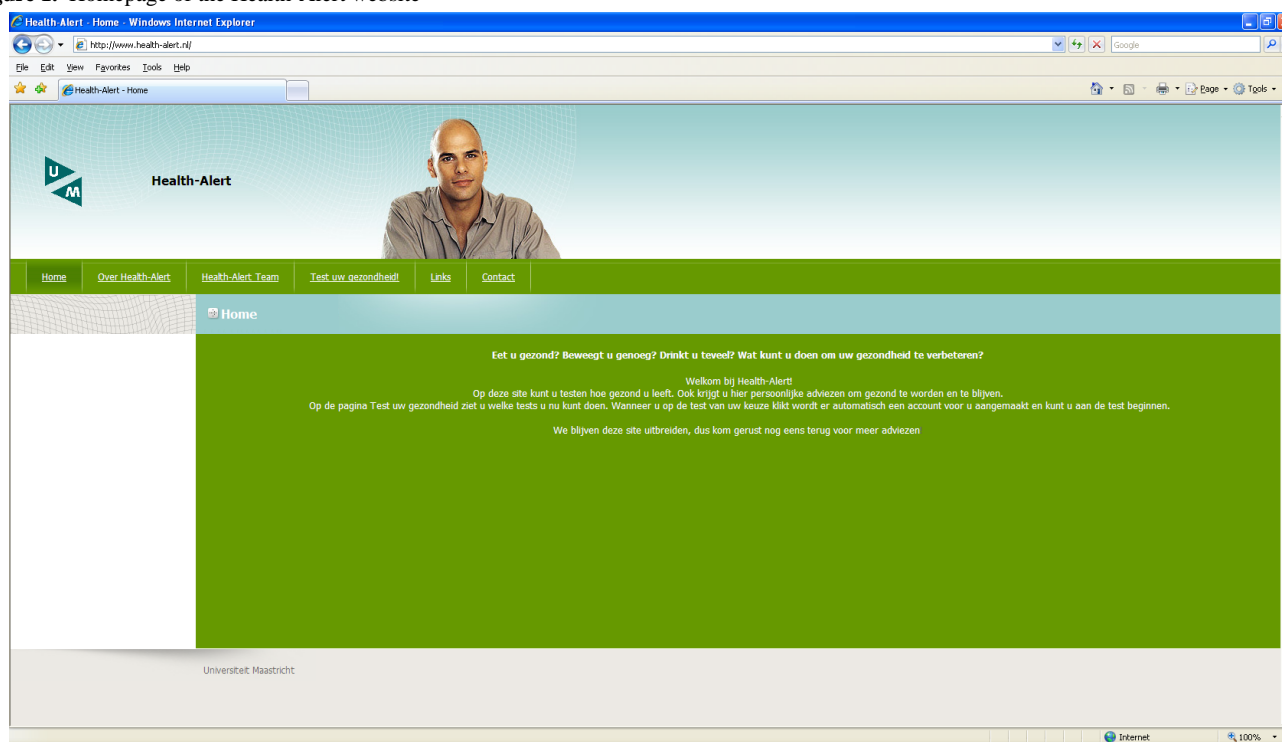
gure 1. Homepage of the Health-Alert website

Health-Alert - Home - Windows Internet Explorer

http://www.health-alert.nl/

Google

File Edit View Favorites Tools Help

Health-Alert - Home

Page Tools

U M

Health-Alert

Home Over Health-Alert Health-Alert Team Test uw gezondheid! Links Contact

Home

Eet u gezond? Beweegt u genoeg? Drinkt u teveel? Wat kunt u doen om uw gezondheid te verbeteren?

Welkom bij Health-Alert!
Op deze site kunt u testen hoe gezond u leeft. Ook krijgt u hier persoonlijke adviezen om gezond te worden en te blijven.
Op de pagina Test uw gezondheid ziet u welke tests u nu kunt doen. Wanneer u op de test van uw keuze klikt wordt er automatisch een account voor u aangemaakt en kunt u aan de test beginnen.

We blijven deze site uitbreiden, dus kom gerust nog eens terug voor meer adviezen

Universiteit Maastricht

Internet 100%